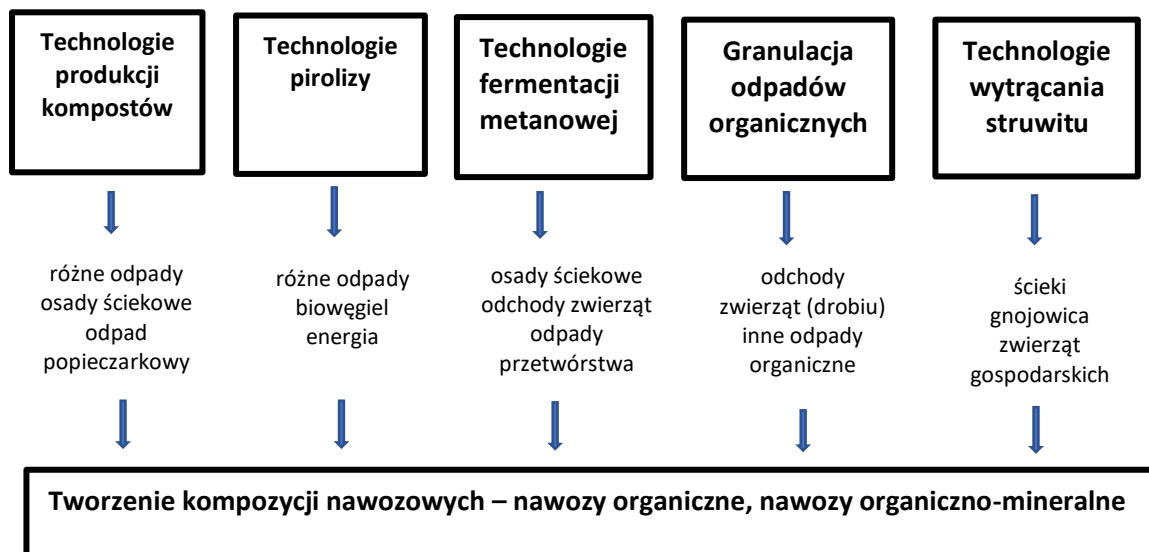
Technologie produkcji kompostów

różne odpady osady ściekowe odpad popieczarkowy

Technologie pirolizy

różne odpady biowęgiel energia

Technologie fermentacji metanowej

osady ściekowe odchody zwierząt odpady przetwórstwa

Granulacja odpadów organicznych

odchody zwierząt (drobiu) inne odpady organiczne

Technologie wytrącania struwitu

ścieki gnojowica zwierząt gospodarskich

Tworzenie kompozycji nawozowych – nawozy organiczne, nawozy organiczno-mineralne